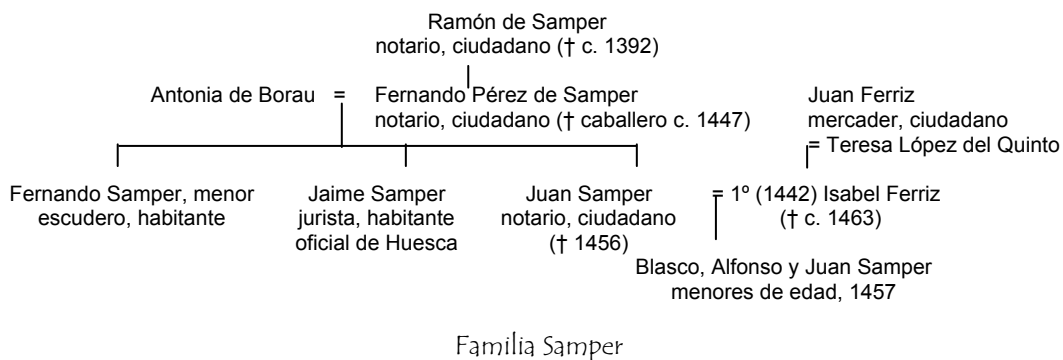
Ramón de Samper
notario, ciudadano († c. 1392)

Antonia de Borau = Fernando Pérez de Samper
notario, ciudadano († caballero c. 1447)

Juan Ferriz
mercader, ciudadano
= Teresa López del Quinto

Fernando Samper, menor
escudero, habitante

Jaime Samper
jurista, habitante
oficial de Huesca

Juan Samper
notario, ciudadano
(† 1456)

= 1º (1442) Isabel Ferriz
(† c. 1463)

Blasco, Alfonso y Juan Samper
menores de edad, 1457

Familia Samper